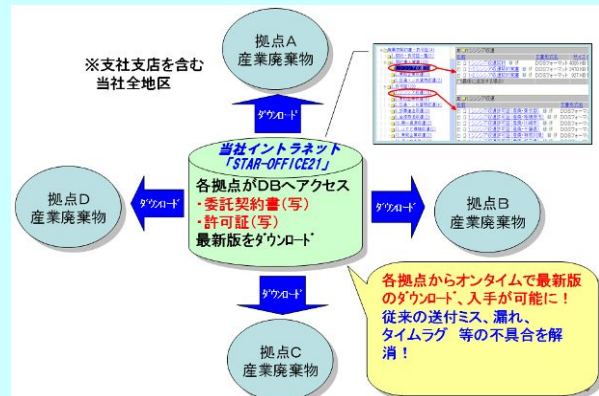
※支社支店を含む
当社全地区

拠点A
産業廃棄物

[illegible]

ﾀﾞｳﾝﾛｰﾄﾞ

当社イントラネット
「STAR-OFFICE21」
各拠点がDBへアクセス
・委託契約書(写)
・許可証(写)
最新版をﾀﾞｳﾝﾛｰﾄﾞ

ﾀﾞｳﾝﾛｰﾄﾞ

拠点D
産業廃棄物

ﾀﾞｳﾝﾛｰﾄﾞ

拠点B
産業廃棄物

ﾀﾞｳﾝﾛｰﾄﾞ

拠点C
産業廃棄物

各拠点からオンタイムで最新版のﾀﾞｳﾝﾛｰﾄﾞ、入手が可能に！
従来の送付ミス、漏れ、タイムラグ　等の不具合を解消！